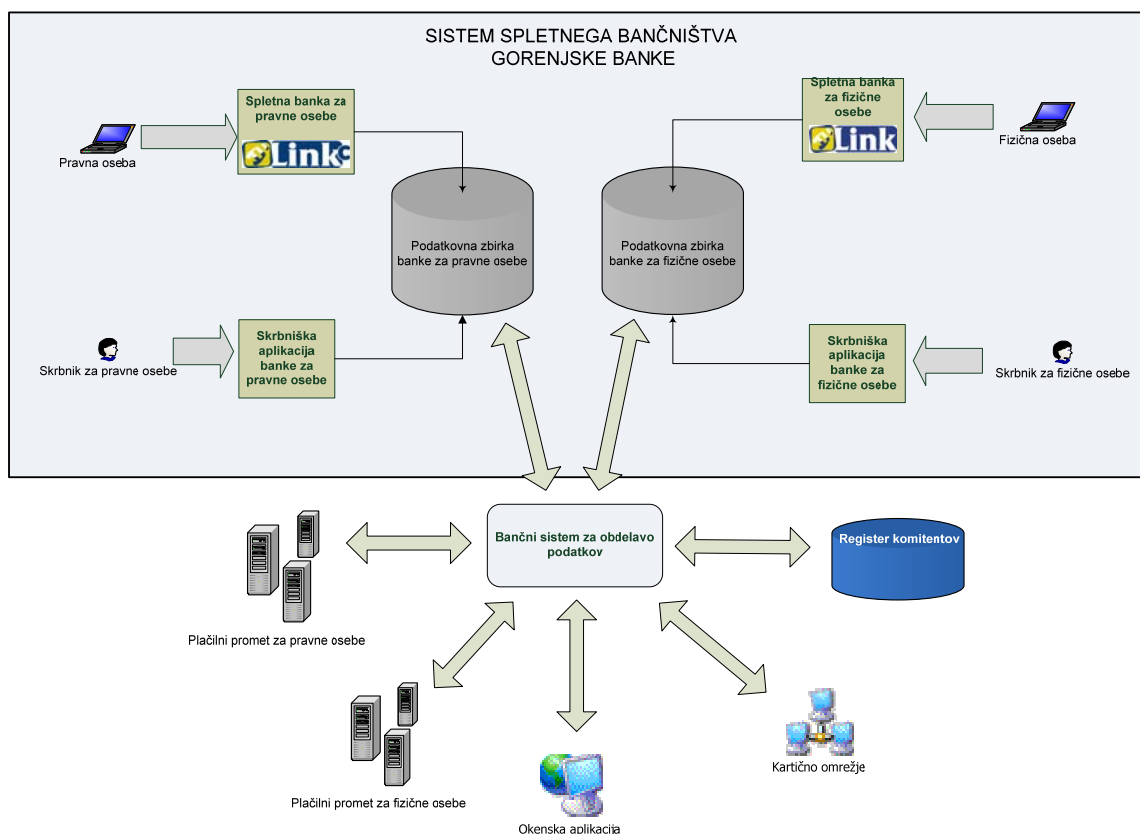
SISTEM SPLETNEGA BANČNIŠTVA
GORENJSKE BANKE

Pravna oseba

Spletna banka za pravne osebe

Linkc

Spletna banka za fizične osebe

Link

Fizična oseba

Podatkovna zbirka banke za pravne osebe

Podatkovna zbirka banke za fizične osebe

Skrbnik za pravne osebe

Skrbniška aplikacija banke za pravne osebe

Skrbniška aplikacija banke za fizične osebe

Skrbnik za fizične osebe

Bančni sistem za obdelavo podatkov

Register komitentov

Plačilni promet za pravne osebe

Plačilni promet za fizične osebe

Okenska aplikacija

Kartično omrežje